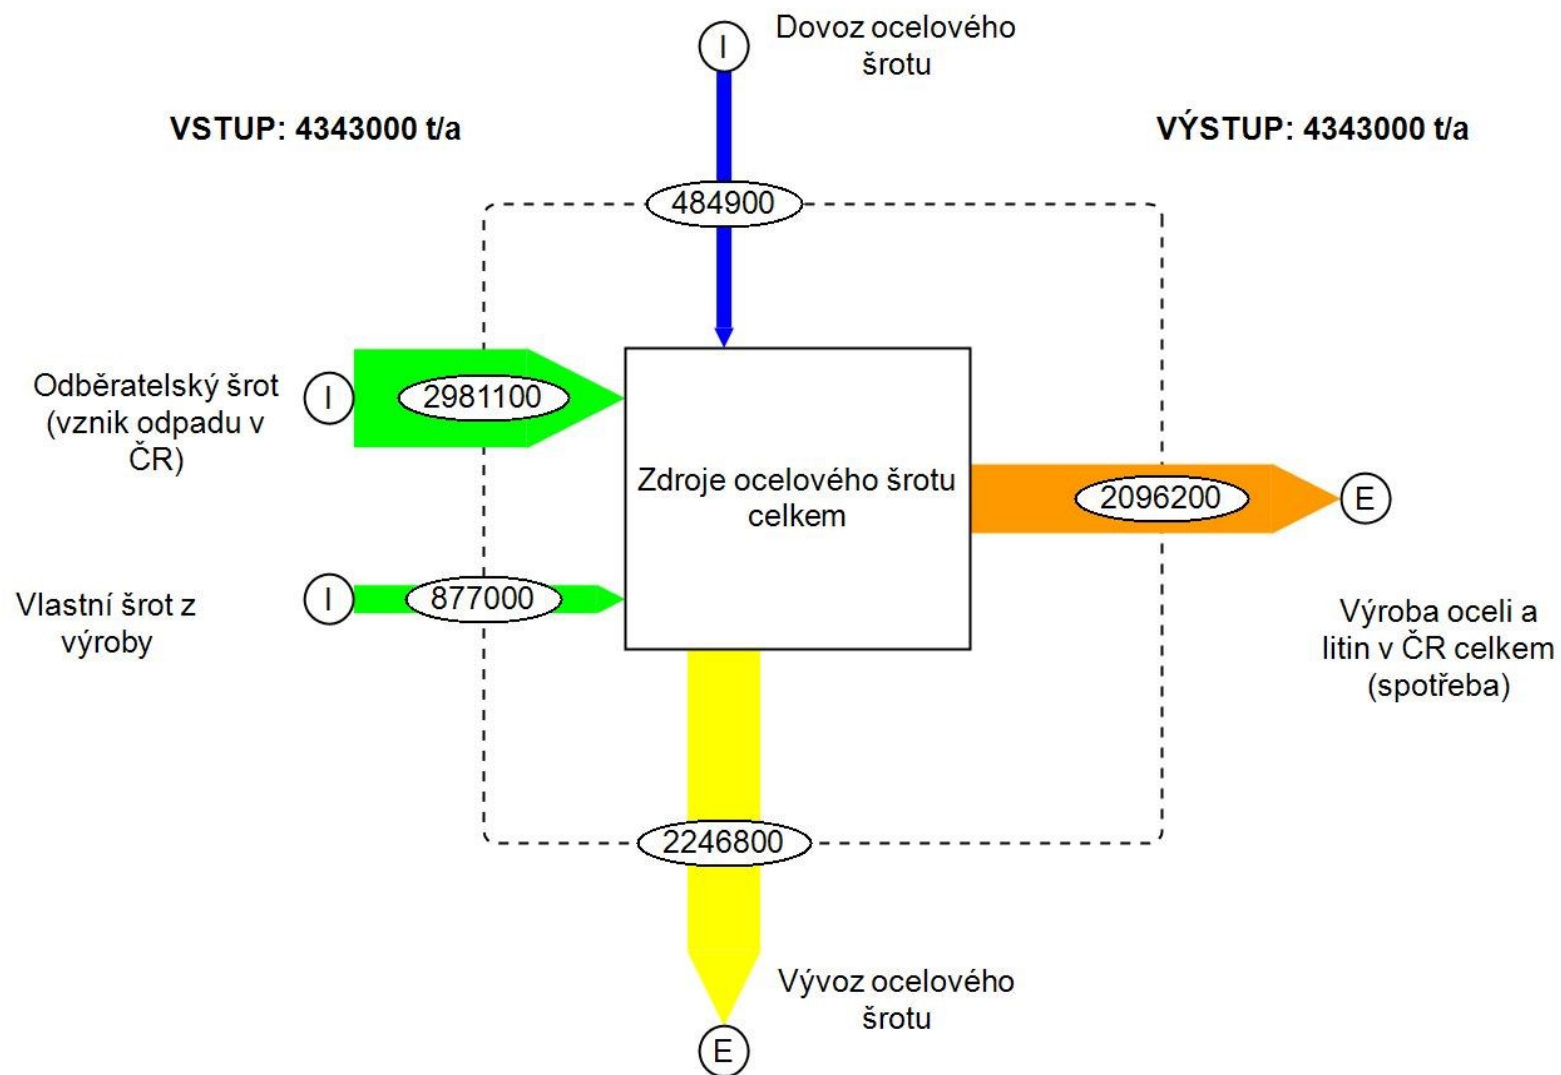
I

Dovoz ocelového šrotu

VSTUP: 4343000 t/a

VÝSTUP: 4343000 t/a

484900

Odběratelský šrot (vznik odpadu v ČR)

I

2981100

Zdroje ocelového šrotu celkem

2096200

E

Vlastní šrot z výroby

I

877000

Výroba oceli a litin v ČR celkem (spotřeba)

2246800

Vývoz ocelového šrotu

E